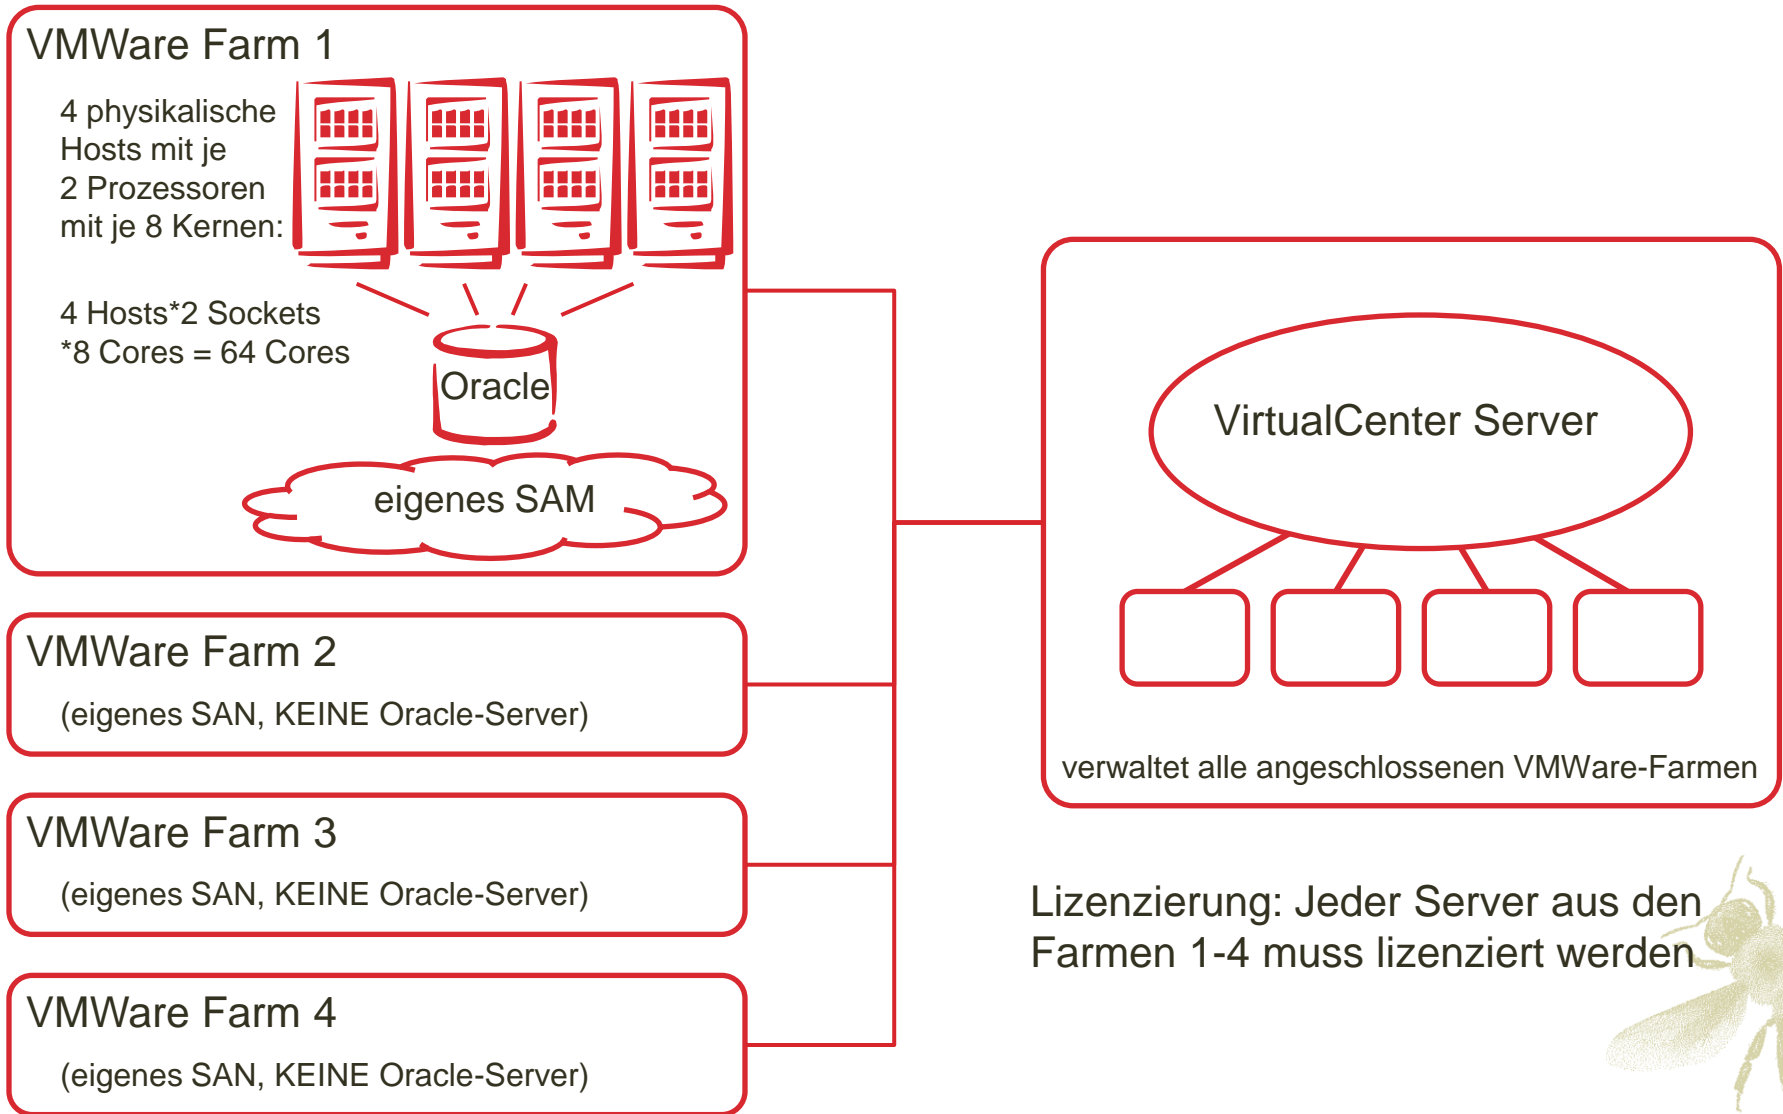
VMWare Farm 1

4 physikalische Hosts mit je 2 Prozessoren mit je 8 Kernen:

4 Hosts*2 Sockets *8 Cores = 64 Cores

Oracle

eigenes SAM

VMWare Farm 2

(eigenes SAN, KEINE Oracle-Server)

VMWare Farm 3

(eigenes SAN, KEINE Oracle-Server)

VMWare Farm 4

(eigenes SAN, KEINE Oracle-Server)

VirtualCenter Server

verwaltet alle angeschlossenen VMWare-Farmen

Lizenzierung: Jeder Server aus den Farmen 1-4 muss lizenziert werden